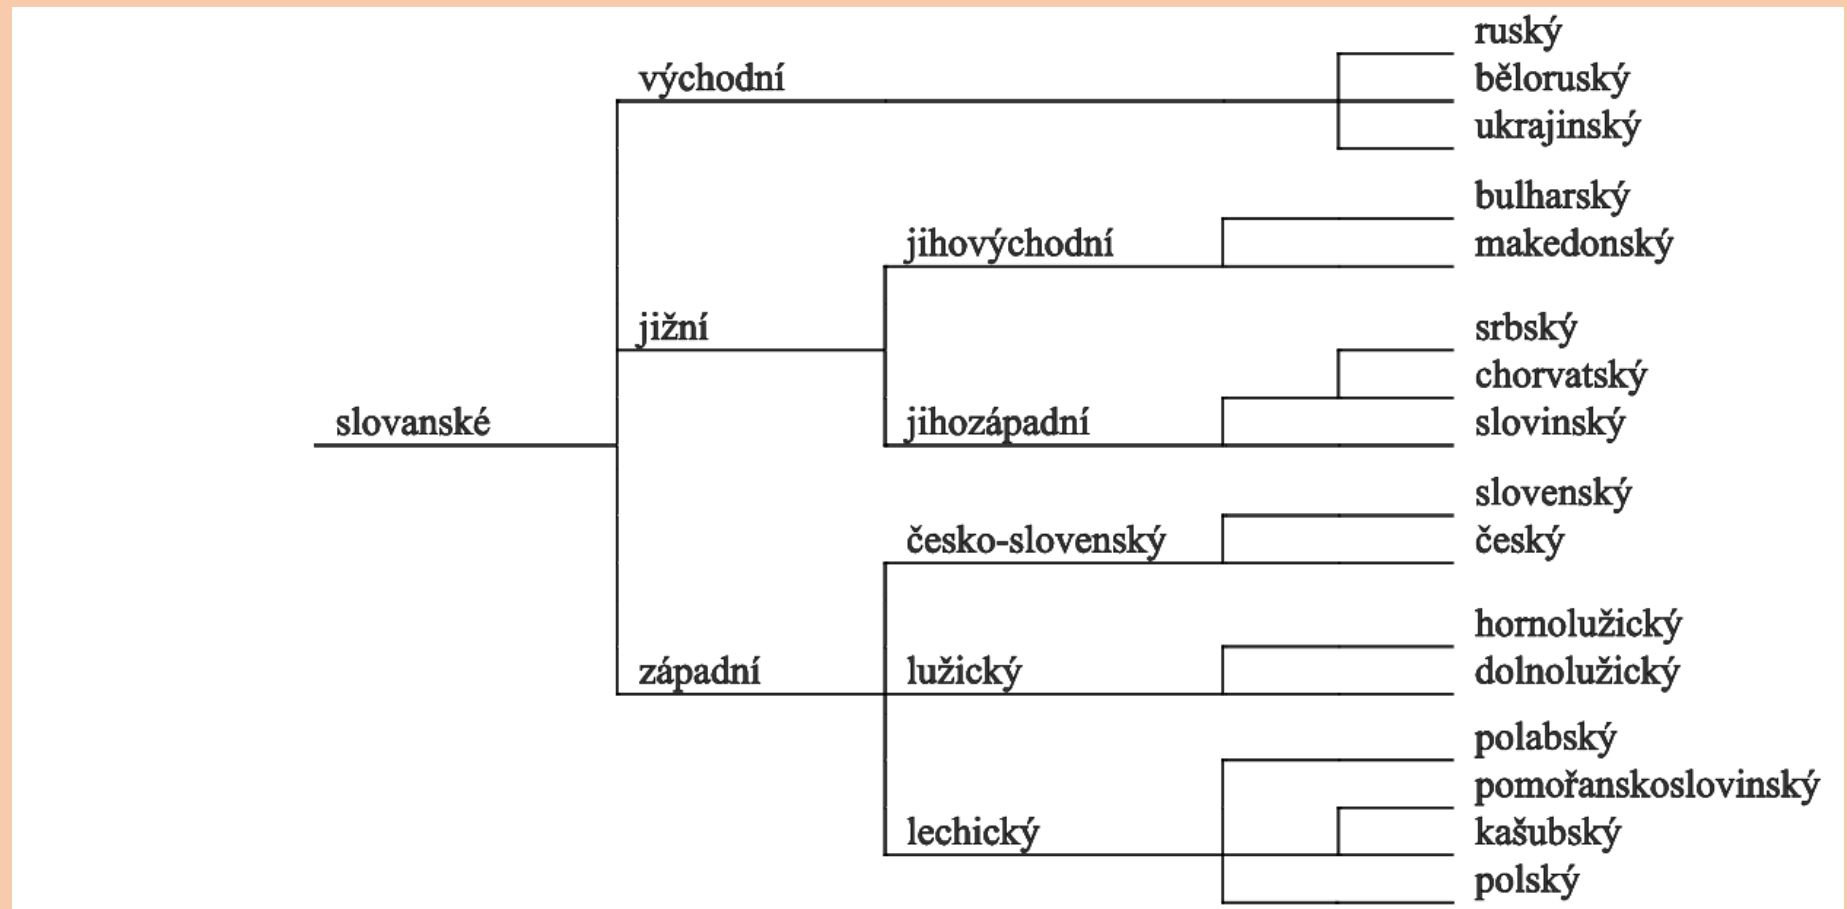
ruský
východní
běloruský
ukrajinský
bulharský
jihovýchodní
makedonský
srbský
jižní
chorvatský
slovanské
jihozápadní
slovinský
slovenský
česko-slovenský
český
hornolužický
západní
lužický
dolnolužický
polabský
pomořanskoslovinský
lechický
kašubský
polský